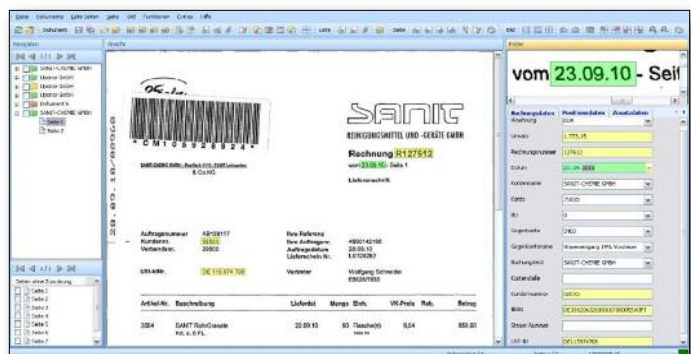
vom 23.09.10 - Sei

SANIT

REINIGUNGSMITTEL UND -GERÄTE GMBH

Rechnung R127512

vom 23.09.10 Seite 1

Lieferanschrift

*CM10928924*

28.09.10-00958

Auftragsnummer AB128117
Kundennr. 56503
Verbandsnr. 20500

Ihre Referenz
Ihre Auftragsnr. 4600142105
Auftragsdatum 20.09.10
Lieferschein Nr. L0128267

USt-Idnr. DE 115 074 700

Vertreter Wolfgang Schneider

Artikel-Nr. Beschreibung Lieferdat Menge Einh. VK-Preis Rab. Betrag

2004 SANIT RohrGranulat 22.09.10 90 Flasche(n) 9,54 858,60

Rechnungsdaten Positionsdaten Zusatzdaten

Umsatz 1.773,15
Rechnungsnummer 127512
Datum
Kontenname SANIT-CHEMIE GMBH
Konto 75005
BU 0
Gegenkonto 0400
Gegenkontoname Wareneingang 19% Vorsteuer
Buchungstext SANIT-CHEMIE GMBH
Kostenstelle
Kundennummer 56503
IBAN
Steuer-Nummer
USt-ID

Navigation
Ansicht
Datei Dokumente Liste Seiten Seite Bild Funktionen Extras Hilfe
SANIT-CHEMIE GMBH
Seite 1
Seite 2
Seite 1
Seite 2
Seite 3
Seite 4
Seite 5
Seite 6
Seite 7